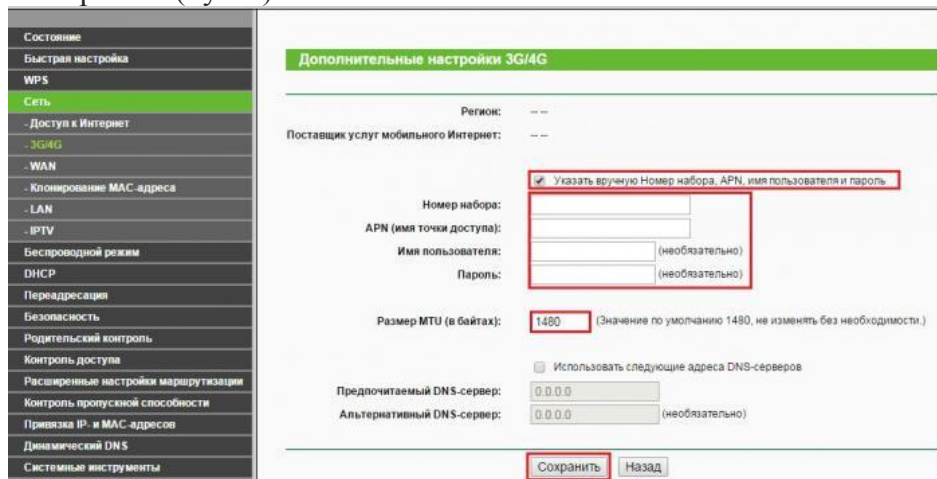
Состояние
Быстрая настройка
WPS
Сеть
- Доступ к Интернет
- 3G/4G
- WAN
- Клонирование MAC-адреса
- LAN
- IPTV
Беспроводной режим
DHCP
Переадресация
Безопасность
Родительский контроль
Контроль доступа
Расширенные настройки маршрутизации
Контроль пропускной способности
Привязка IP- и MAC-адресов
Динамический DNS
Системные инструменты

Дополнительные настройки 3G/4G

Регион: -- --
Поставщик услуг мобильного Интернет: -- --

Указать вручную Номер набора, APN, имя пользователя и пароль
Номер набора:
APN (имя точки доступа):
Имя пользователя: (необязательно)
Пароль: (необязательно)

Размер MTU (в байтах): 1480 (Значение по умолчанию 1480, не изменять без необходимости.)

Использовать следующие адреса DNS-серверов
Предпочитаемый DNS-сервер: 0.0.0.0
Альтернативный DNS-сервер: 0.0.0.0 (необязательно)

Сохранить Назад